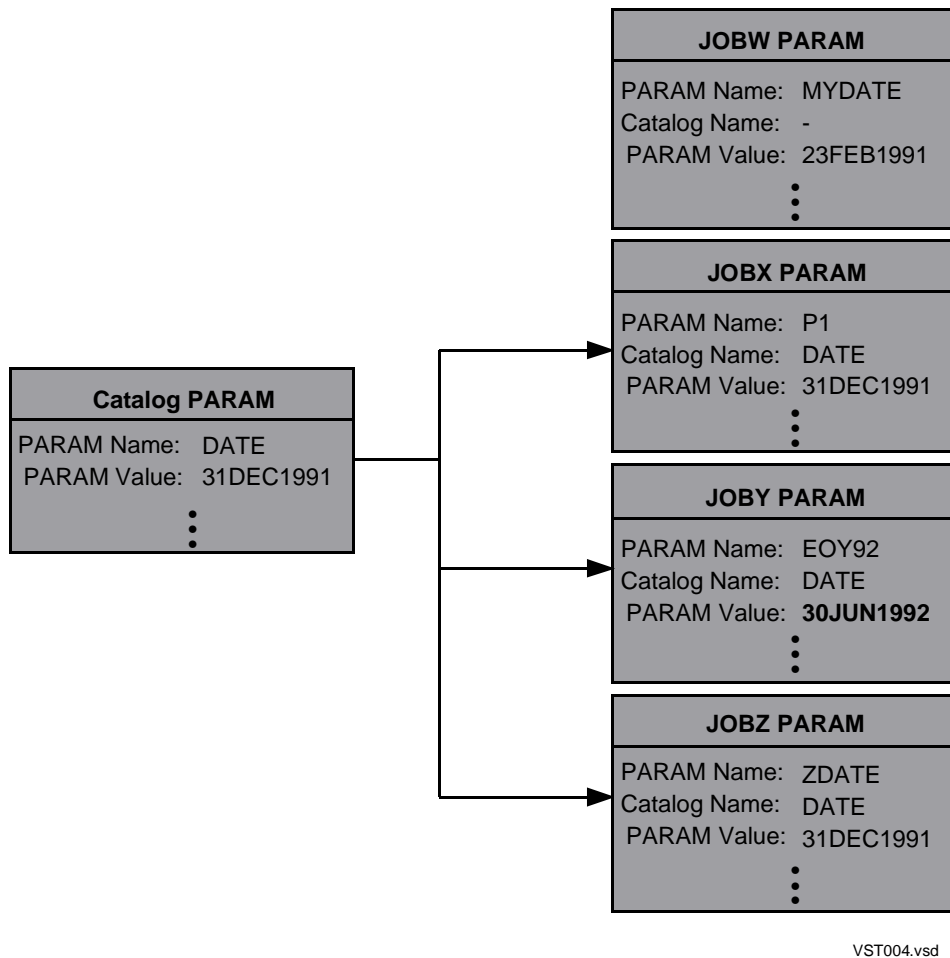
JOBW PARAM
PARAM Name: MYDATE
Catalog Name: -
PARAM Value: 23FEB1991
⋮

JOBX PARAM
PARAM Name: P1
Catalog Name: DATE
PARAM Value: 31DEC1991
⋮

Catalog PARAM
PARAM Name: DATE
PARAM Value: 31DEC1991
⋮

JOBY PARAM
PARAM Name: EOY92
Catalog Name: DATE
PARAM Value: **30JUN1992**
⋮

JOBZ PARAM
PARAM Name: ZDATE
Catalog Name: DATE
PARAM Value: 31DEC1991
⋮

VST004.vsd